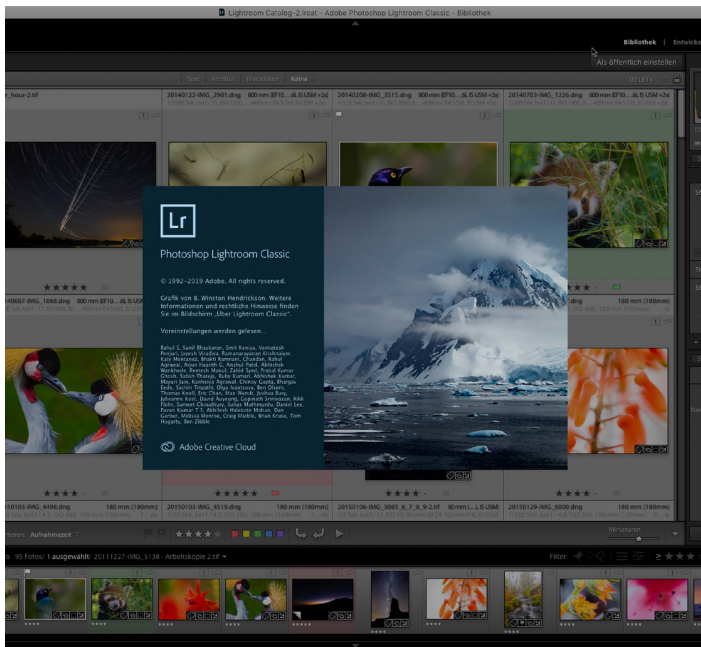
Lightroom Catalog-2.lrcat - Adobe Photoshop Lightroom Classic - Bibliothek

Bibliothek | Entwick

Als öffentlich einstellen

Text Attribut Metadaten Keine

_hour-2.tif

20140122-IMG_2901.dng 800 mm (EF10...6L IS USM +2x)

20140308-IMG_3515.dng 800 mm (EF10...6L IS USM +2x)

20140703-IMG_1226.dng 800 mm (EF10...6L IS USM +2x)

Lr

Photoshop Lightroom Classic

© 1992–2019 Adobe. All rights reserved.

Grafik von B. Winston Hendrickson. Weitere Informationen und rechtliche Hinweise finden Sie im Bildschirm „Über Lightroom Classic".

Voreinstellungen werden gelesen...

Rahul J, Sunil Bhaskaran, Smit Keniya, Venkatesh Penjarl, Jayesh Viradiya, Ramanarayanan Krishnaiyer, Katy Montanaz, Bhakti Ramnani, Chandan, Rahul Agrawal, Arun Haarith G, Keshal Patel, Abhishek Workforce, Reenish Mahal, Zahid Syed, Prajval Kumar, Ajeesh, Sutish Thapa, Ruby Kumari, Abhishek Kumar, Mayuri Jain, Kashvira Agrawal, Chinmy Gupta, Bhargav Eede, Sachin Tripathi, Olga Ivanova, Ben Olivets, Thomas Knoll, Eric Chan, Max Wendt, Joshua Bury, Julieanne Kost, David Auyeung, Gagnesh Srivastava, Rikk Flohr, Sumeet Choudhury, Suhas Muthmurdu, Daniel Lee, Pavan Kumar T.S, Abhilash Makkote Mohan, Dan Gerber, Melissa Monroe, Craig Marble, Brian Kruse, Tom Hogarty, Ber Zibble

Adobe Creative Cloud

★★★★★

140807-IMG_1666.dng 800 mm (EF10...6L IS USM +2x)

180 mm (180mm)

★★★★

20150103-IMG_4498.dng 180 mm (180mm)

20150103-IMG_4519.dng 180 mm (180mm)

20150106-IMG_5085_6_7_8_9-2.tif 80 mm (...L IS USM)

20150129-IMG_6008.dng 180 mm (180mm)

Miniaturen

Aufnahmezeit

95 Fotos / 1 ausgewählt / 20111227-IMG_5138 - Arbeitskopie 2.tif

Filter: